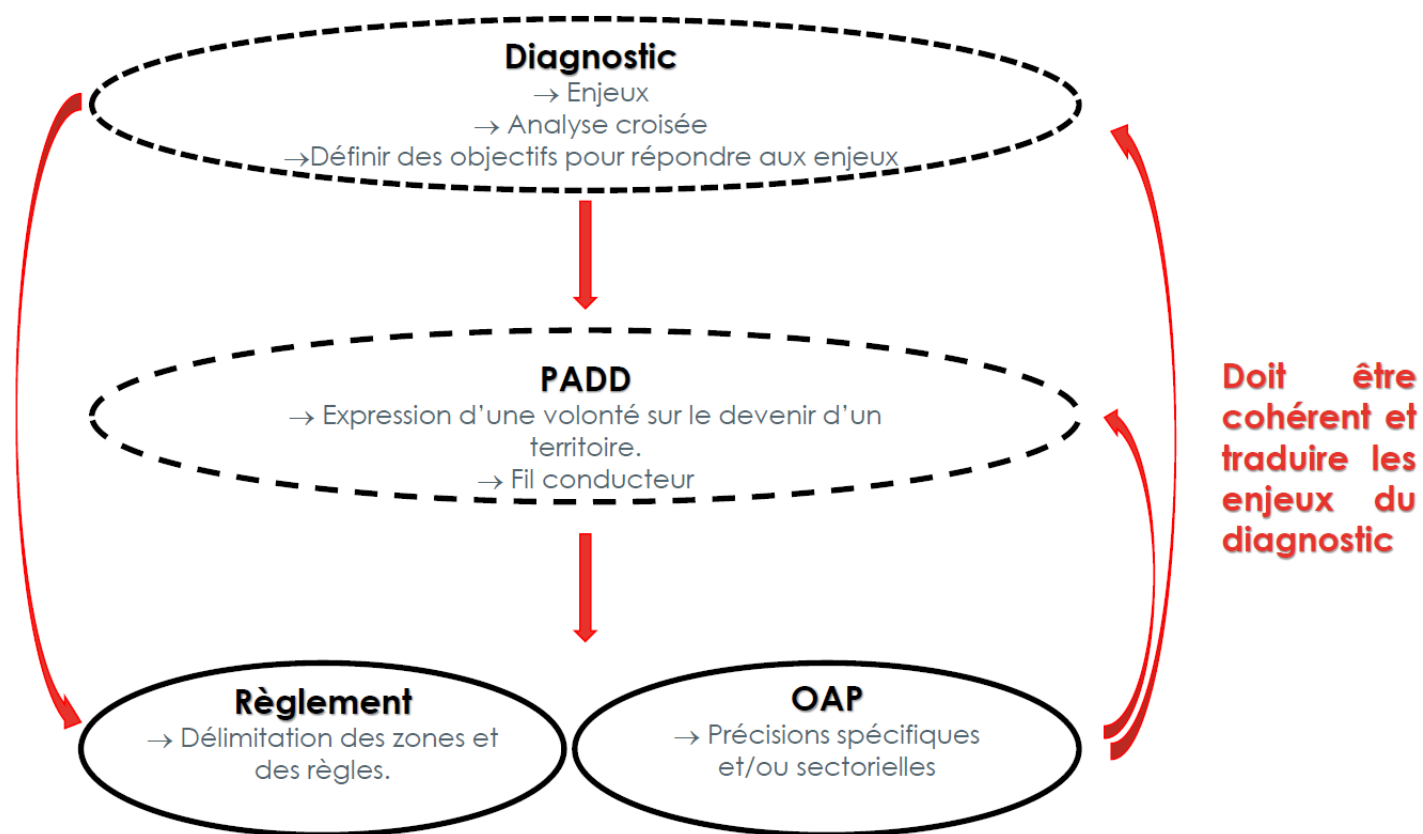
Diagnostic
→ Enjeux
→ Analyse croisée
→Définir des objectifs pour répondre aux enjeux

PADD
→ Expression d'une volonté sur le devenir d'un territoire.
→ Fil conducteur

Doit être cohérent et traduire les enjeux du diagnostic

Règlement
→ Délimitation des zones et des règles.

OAP
→ Précisions spécifiques et/ou sectorielles